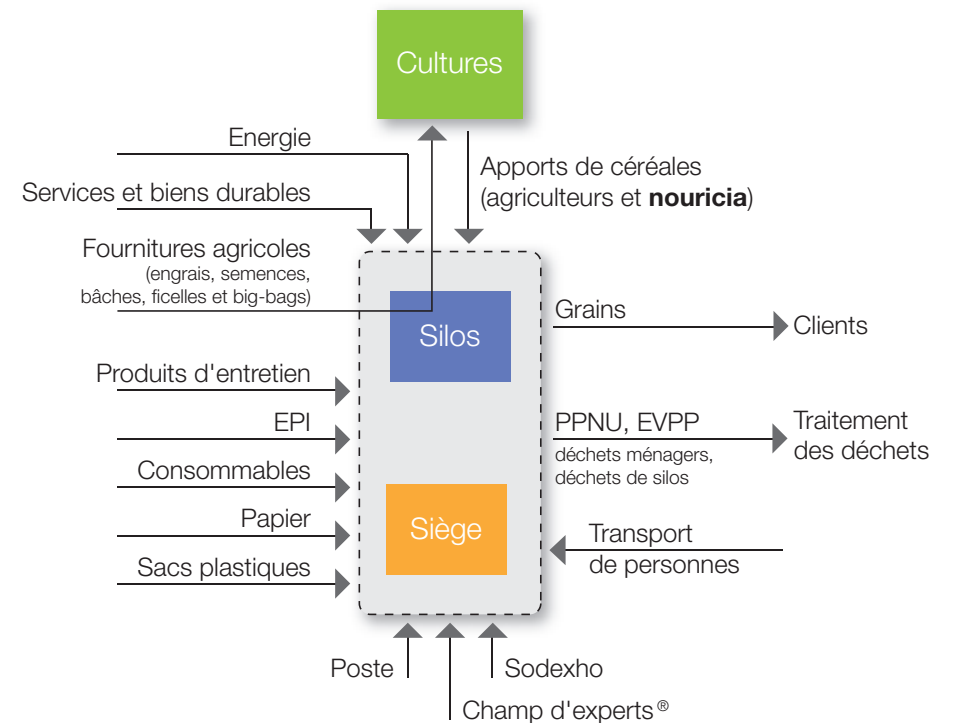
Cultures

Energie

Services et biens durables

Fournitures agricoles
(engrais, semences, bâches, ficelles et big-bags)

Apports de céréales
(agriculteurs et **nouricia**)

Silos

Grains

Clients

Produits d'entretien

EPI

PPNU, EVPP
déchets ménagers, déchets de silos

Traitement des déchets

Consommables

Papier

Siège

Transport de personnes

Sacs plastiques

Poste

Sodexho

Champ d'experts®